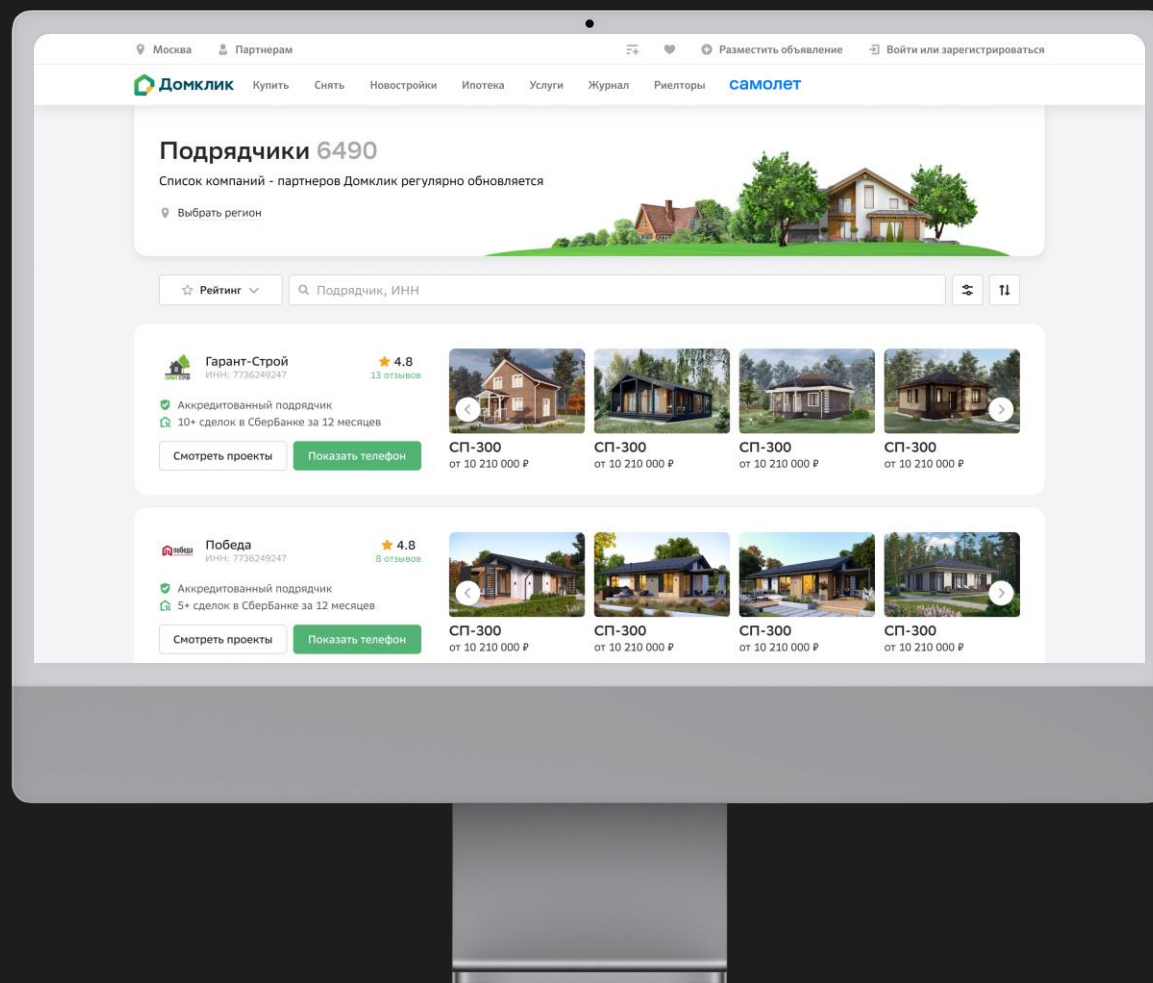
Москва Партнерам
Разместить объявление
Войти или зарегистрироваться

Домклик Купить Снять Новостройки Ипотека Услуги Журнал Риелторы самолет

Подрядчики 6490
Список компаний - партнеров Домклик регулярно обновляется
Выбрать регион

Рейтинг
Подрядчик, ИНН

Гарант-Строй
ИНН: 7736249247
4.8
13 отзывов
Аккредитованный подрядчик
10+ сделок в СберБанке за 12 месяцев
Смотреть проекты
Показать телефон
СП-300
от 10 210 000 ₽
СП-300
от 10 210 000 ₽
СП-300
от 10 210 000 ₽
СП-300
от 10 210 000 ₽

Победа
ИНН: 7736249247
4.8
8 отзывов
Аккредитованный подрядчик
5+ сделок в СберБанке за 12 месяцев
Смотреть проекты
Показать телефон
СП-300
от 10 210 000 ₽
СП-300
от 10 210 000 ₽
СП-300
от 10 210 000 ₽
СП-300
от 10 210 000 ₽